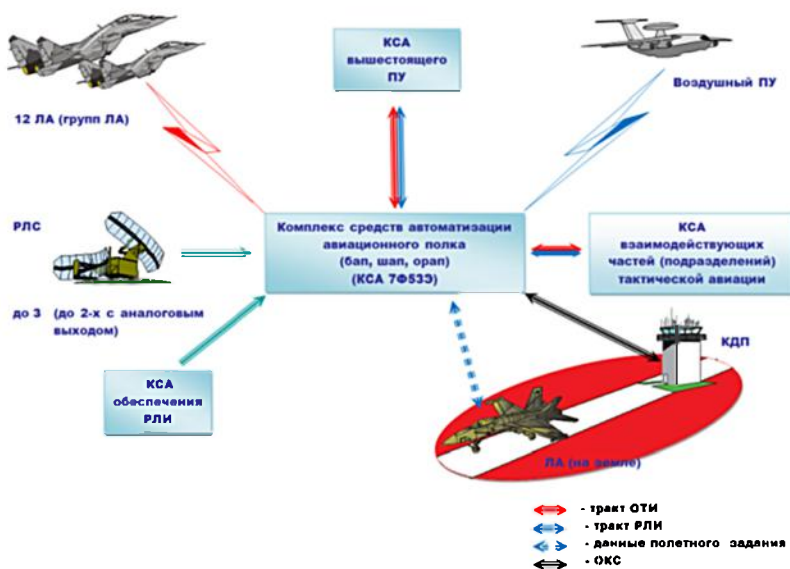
КСА вышестоящего ПУ

Воздушный ПУ

12 ЛА (групп ЛА)

РЛС

до 3 (до 2-х с аналоговым выходом)

Комплекс средств автоматизации авиационного полка (бап, шап, орап) (КСА 7Ф53Э)

КСА взаимодействующих частей (подразделений) тактической авиации

КДП

КСА обеспечения РЛИ

ЛА (на земле)

- тракт ОТИ
- тракт РЛИ
- данные полетного задания
- ОКС